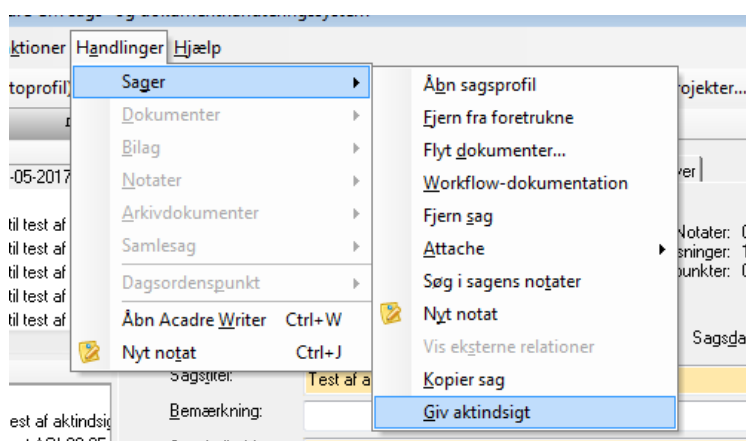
ktioner Handlinger Hjælp

toprofil

-05-2017

til test af
til test af
til test af
til test af
til test af

est af aktindsig

Sager
Dokumenter
Bilag
Notater
Arkivdokumenter
Samlesag
Dagsordenspunkt
Åbn Acadre Writer Ctrl+W
Nyt notat Ctrl+J

Åbn sagsprofil
Fjern fra foretrukne
Flyt dokumenter...
Workflow-dokumentation
Fjern sag
Attache
Søg i sagens notater
Nyt notat
Vis eksterne relationer
Kopier sag
Giv aktindsigt

rojekter...
ver
Notater:
sninger:
ounkter:
Sagsda

Sagstitel: Test af a
Bemærkning: